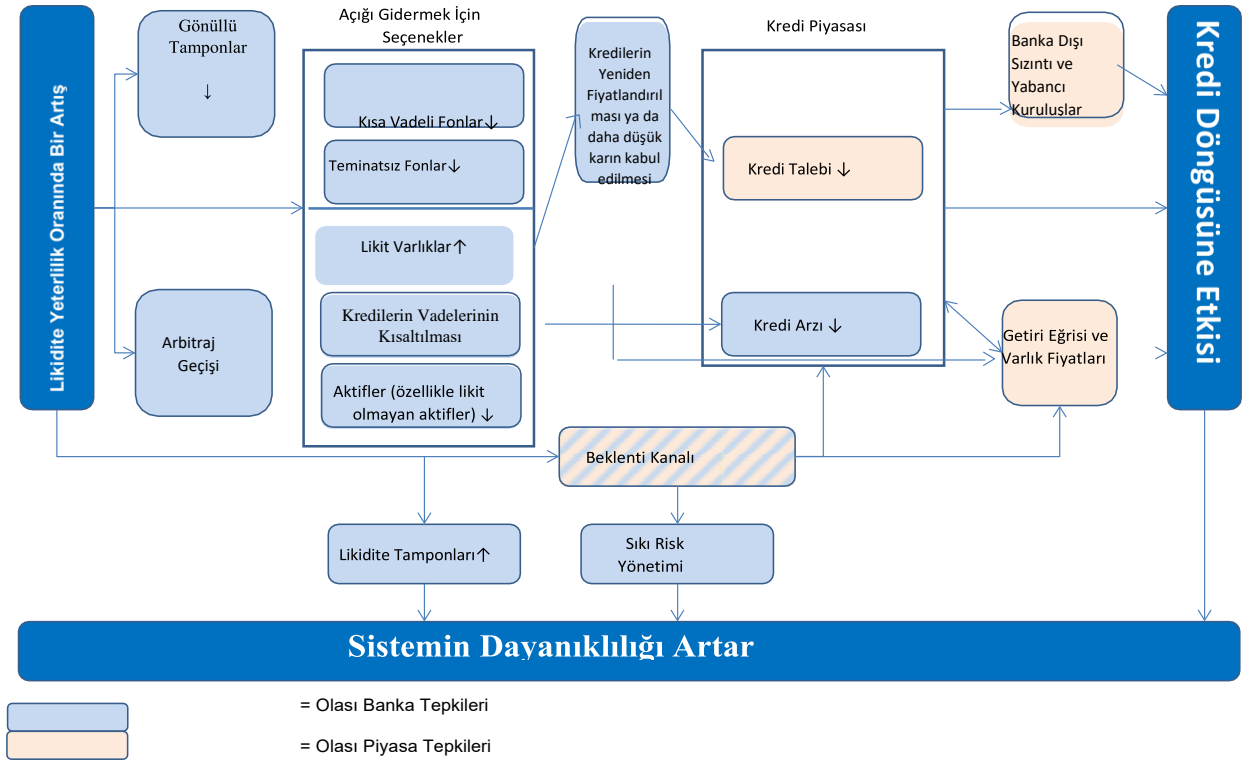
Likidite Yeterlilik Oranında Bir Artış

Gönüllü Tamponlar ↓

Arbitraj Geçişi

Açığı Gidermek İçin Seçenekler

Kısa Vadeli Fonlar↓

Teminatsız Fonlar↓

Likit Varlıklar↑

Kredilerin Vadelerinin Kısaltılması

Aktifler (özellikle likit olmayan aktifler) ↓

Kredilerin Yeniden Fiyatlandırılması ya da daha düşük karın kabul edilmesi

Kredi Piyasası

Kredi Talebi ↓

Kredi Arzı ↓

Banka Dışı Sızıntı ve Yabancı Kuruluşlar

Getiri Eğrisi ve Varlık Fiyatları

Kredi Döngüsüne Etkisi

Beklenti Kanalı

Likidite Tamponları↑

Sıkı Risk Yönetimi

Sistemin Dayanıklılığı Artar

= Olası Banka Tepkileri

= Olası Piyasa Tepkileri